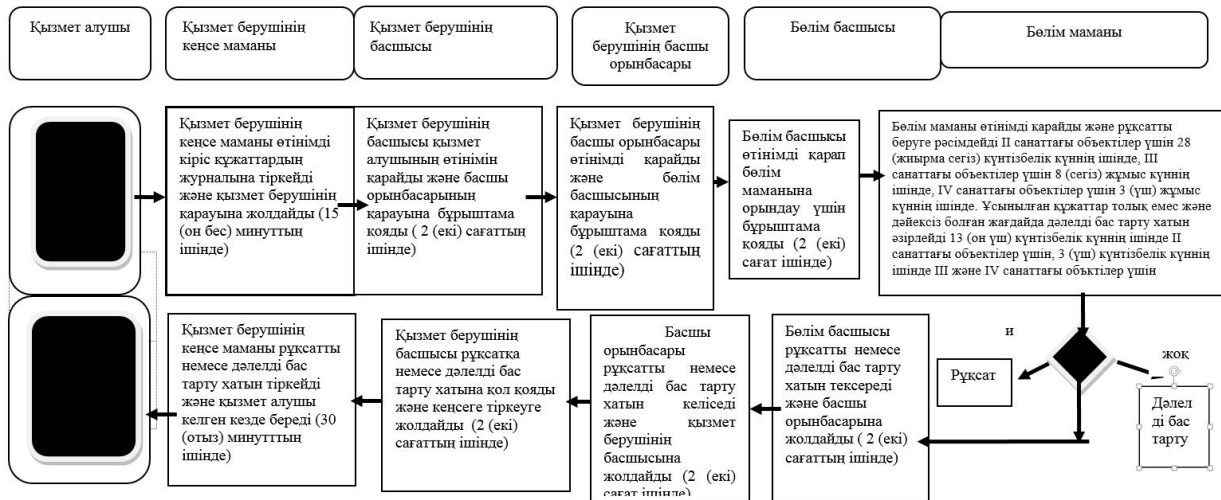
Қызмет алушы

Қызмет берушінің кеңсе маманы

Қызмет берушінің басшысы

Қызмет берушінің басшы орынбасары

Бөлім басшысы

Бөлім маманы

Қызмет берушінің кеңсе маманы өтінімді кіріс құжаттардың журналына тіркейді және қызмет берушінің қарауына жолдайды (15 (он бес) минуттың ішінде)

Қызмет берушінің басшысы қызмет алушының өтінімін қарайды және басшы орынбасарының қарауына бұрыштама қояды ( 2 (екі) сағаттың ішінде)

Қызмет берушінің басшы орынбасары өтінімді қарайды және бөлім басшысының қарауына бұрыштама қояды (2 (екі) сағаттың ішінде)

Бөлім басшысы өтінімді қарап бөлім маманына орындау үшін бұрыштама қояды (2 (екі) сағат ішінде)

Бөлім маманы өтінімді қарайды және рұқсатты беруге рәсімдейді II санаттағы объектілер үшін 28 (жиырма сегіз) күнтізбелік күннің ішінде, III санаттағы объектілер үшін 8 (сегіз) жұмыс күннің ішінде, IV санаттағы объектілер үшін 3 (үш) жұмыс күннің ішінде. Ұсынылған құжаттар толық емес және дәйексіз болған жағдайда дәлелді бас тарту хатын әзірлейді 13 (он үш) күнтізбелік күннің ішінде II санаттағы объектілер үшін, 3 (үш) күнтізбелік күннің ішінде III және IV санаттағы объектілер үшін

Қызмет берушінің кеңсе маманы рұқсатты немесе дәлелді бас тарту хатын тіркейді және қызмет алушы келген кезде береді (30 (отыз) минуттың ішінде)

Қызмет берушінің басшысы рұқсатқа немесе дәлелді бас тарту хатына қол қояды және кеңсеге тіркеуге жолдайды (2 (екі) сағаттың ішінде)

Басшы орынбасары рұқсатты немесе дәлелді бас тарту хатын келіседі және қызмет берушінің басшысына жолдайды (2 (екі) сағат ішінде)

Бөлім басшысы рұқсатты немесе дәлелді бас тарту хатын тексереді және басшы орынбасарына жолдайды ( 2 (екі) сағаттың ішінде)

и

жоқ

Рұқсат

Дәлелді бас тарту